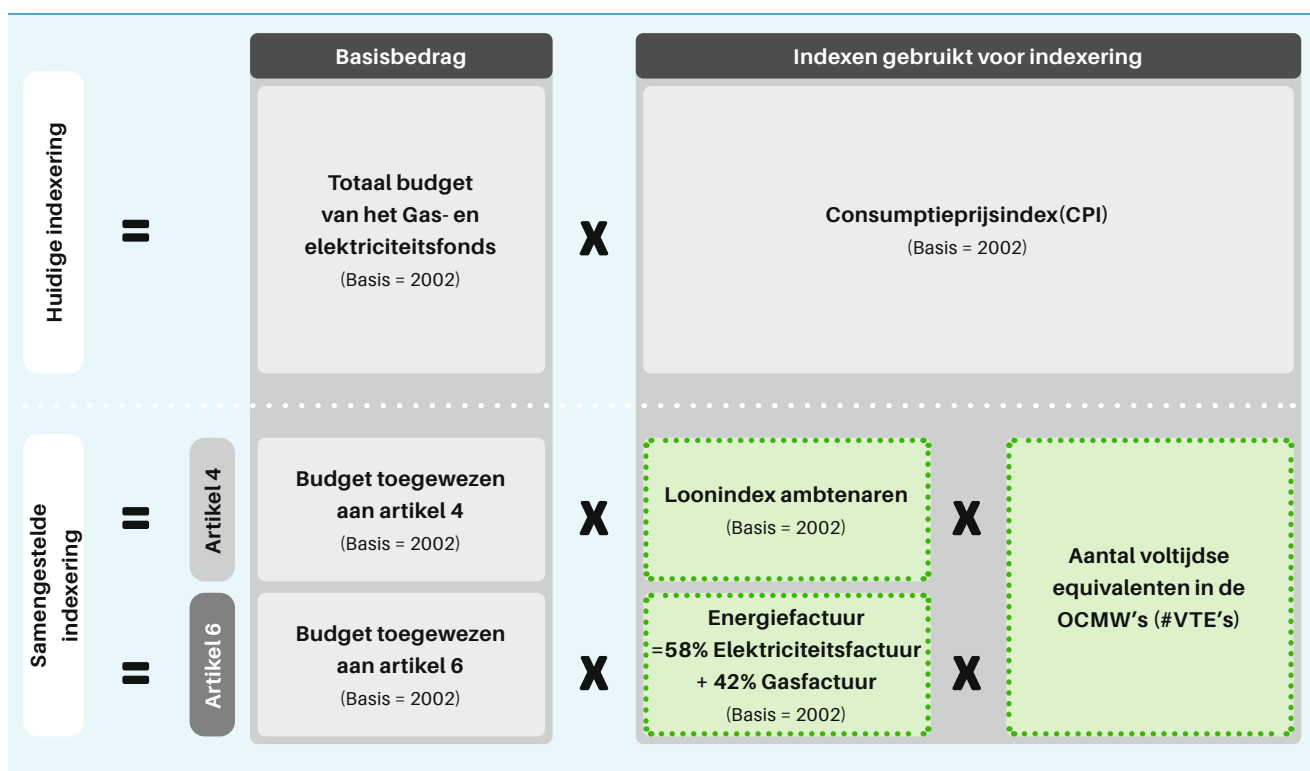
Basisbedrag

Indexen gebruikt voor indexering

Huidige indexering

=

Totaal budget van het Gas- en elektriciteitsfonds
(Basis = 2002)

X

Consumptieprijsindex(CPI)
(Basis = 2002)

Samengestelde indexering

=

Artikel 4

Budget toegewezen aan artikel 4
(Basis = 2002)

X

Loonindex ambtenaren
(Basis = 2002)

X

Aantal voltijdse equivalenten in de OCMW's (#VTE's)

=

Artikel 6

Budget toegewezen aan artikel 6
(Basis = 2002)

X

Energiefactuur
=58% Elektriciteitsfactuur + 42% Gasfactuur
(Basis = 2002)

X